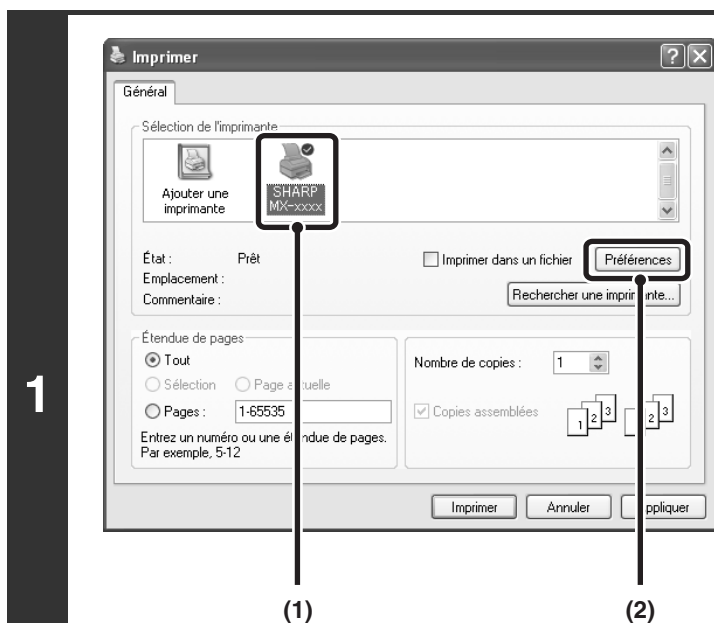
1

Imprimer

Général

Sélection de l'imprimante

Ajouter une imprimante

SHARP MX-xxxx

État : Prêt

Emplacement :

Commentaire :

Imprimer dans un fichier

Préférences

Rechercher une imprim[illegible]nte...

Étendue de pages

Tout

Sélection

Page a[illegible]uelle

Pages : 1-65535

Entrez un numéro ou une ét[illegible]ndue de pages. Par exemple, 5-12

Nombre de copies : 1

Copies assemblées

1 2 3 1 2 3

Imprimer

Annuler

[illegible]ppliquer

(1)

(2)